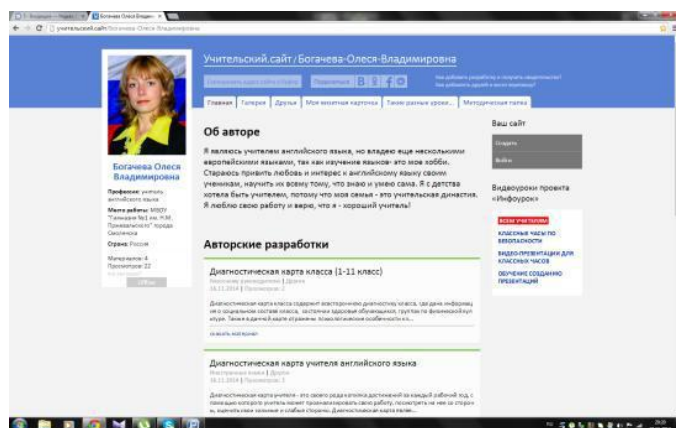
Учительский.сайт / Богачева-Олеся-Владимировна

Главная | Галерея | Друзья | Моя визитная карточка | Такие разные уроки... | Методическая папка

Богачева Олеся Владимировна

Профессия: учитель английского языка
Место работы: МБОУ "Гимназия №1 им. Н.М. Пржевальского" города Смоленска
Страна: Россия

Об авторе

Я являюсь учителем английского языка, но владею еще несколькими европейскими языками, так как изучение языков- это мое хобби. Стараюсь привить любовь и интерес к английскому языку своим ученикам, научить их всему тому, что знаю и умею сама. Я с детства хотела быть учителем, потому что моя семья - это учительская династия. Я люблю свою работу и верю, что я - хороший учитель!

Авторские разработки

Диагностическая карта класса (1-11 класс)

Диагностическая карта учителя английского языка

Ваш сайт

Видеоуроки проекта «Инфоурок»

ВСЕМ УЧИТЕЛЯМ
КЛАССНЫЕ ЧАСЫ ПО БЕЗОПАСНОСТИ
ВИДЕО-ПРЕЗЕНТАЦИИ ДЛЯ КЛАССНЫХ ЧАСОВ
ОБУЧЕНИЕ СОЗДАНИЮ ПРЕЗЕНТАЦИЙ